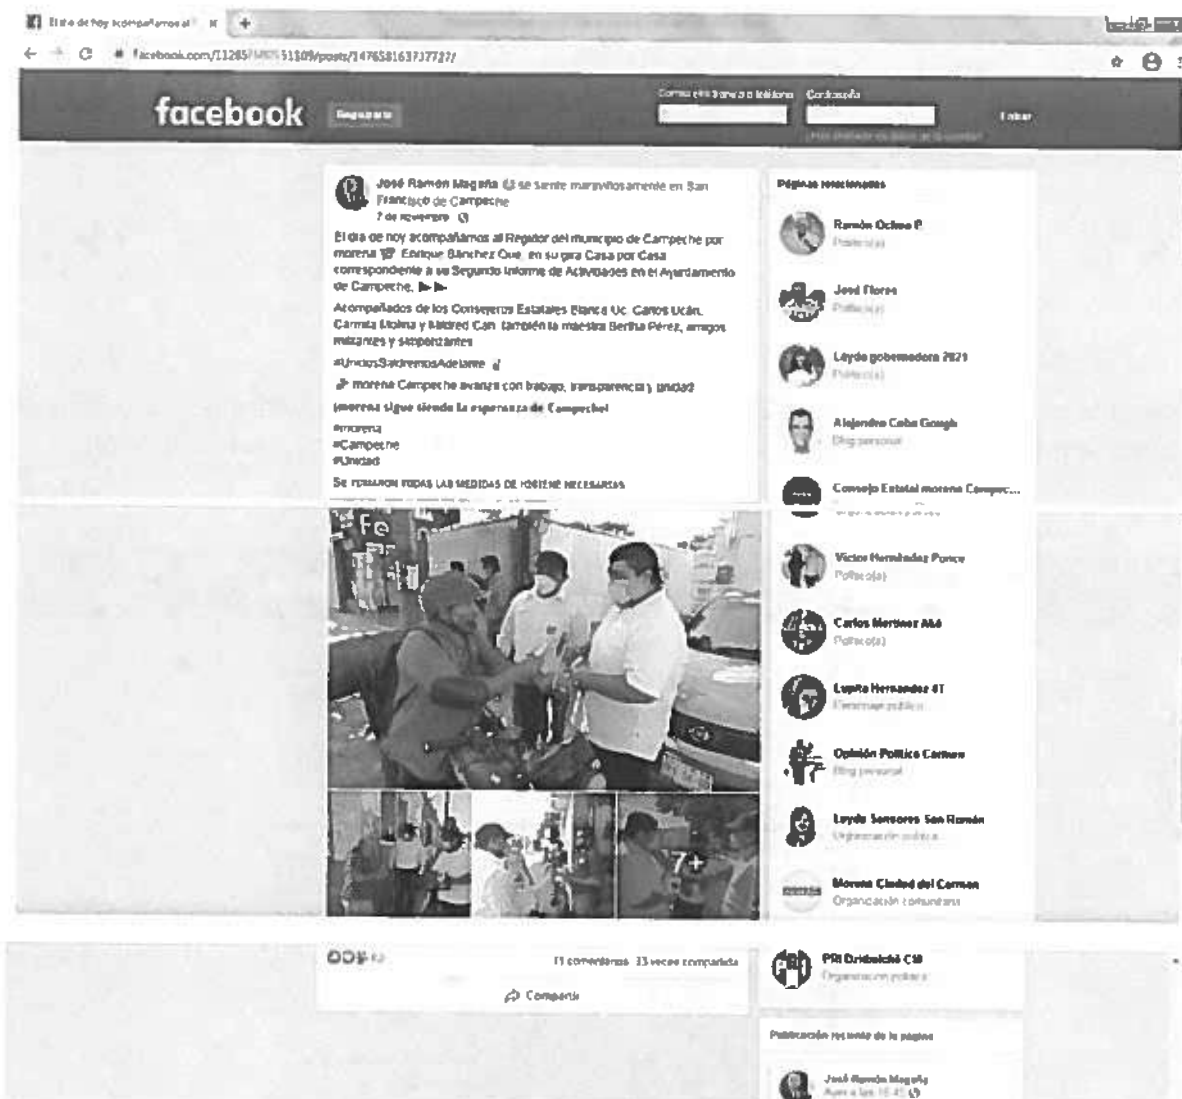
El día de hoy acompañamos al | ×

facebook.com/11265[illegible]51109/posts/147658163737727/

facebook Registrarte

Correo electrónico o teléfono Contraseña

Entrar

¿Has olvidado los datos de la cuenta?

José Ramón Magaña se siente maravillosamente en San Francisco de Campeche
7 de noviembre ·

El día de hoy acompañamos al Regidor del municipio de Campeche por morena Enrique Sánchez Que, en su gira Casa por Casa correspondiente a su Segundo Informe de Actividades en el Ayuntamiento de Campeche.

Acompañados de los Consejeros Estatales Blanca Uc, Carlos Ucán, Carmita Molina y Mildred Can, también la maestra Bertha Pérez, amigos militantes y simpatizantes

#UnidosSaldremosAdelante

morena Campeche avanza con trabajo, transparencia y unidad

¡morena sigue siendo la esperanza de Campeche!

#morena
#Campeche
#Unidad

Se TOMARON TODAS LAS MEDIDAS DE HIGIENE NECESARIAS

7+

11 comentarios 33 veces compartido

Compartir

Páginas relacionadas

Ramón Ochoa P.
Político(a)

José Flores
Político(a)

Layda gobernadora 2021
Político(a)

Alejandro Cabo Gough
Blog personal

Consejo Estatal morena Campec...
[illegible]

Víctor Hernández Ponce
Político(a)

Carlos Martínez Aké
Político(a)

Lupita Hernández 4T
Personaje público

Opinión Política Carmen
Blog personal

Layda Sansores San Román
Organización política

Morena Ciudad del Carmen
Organización comunitaria

PRI Dzibalché CM
Organización política

Publicación reciente de la página

José Ramón Magaña
Ayer a las 16:45